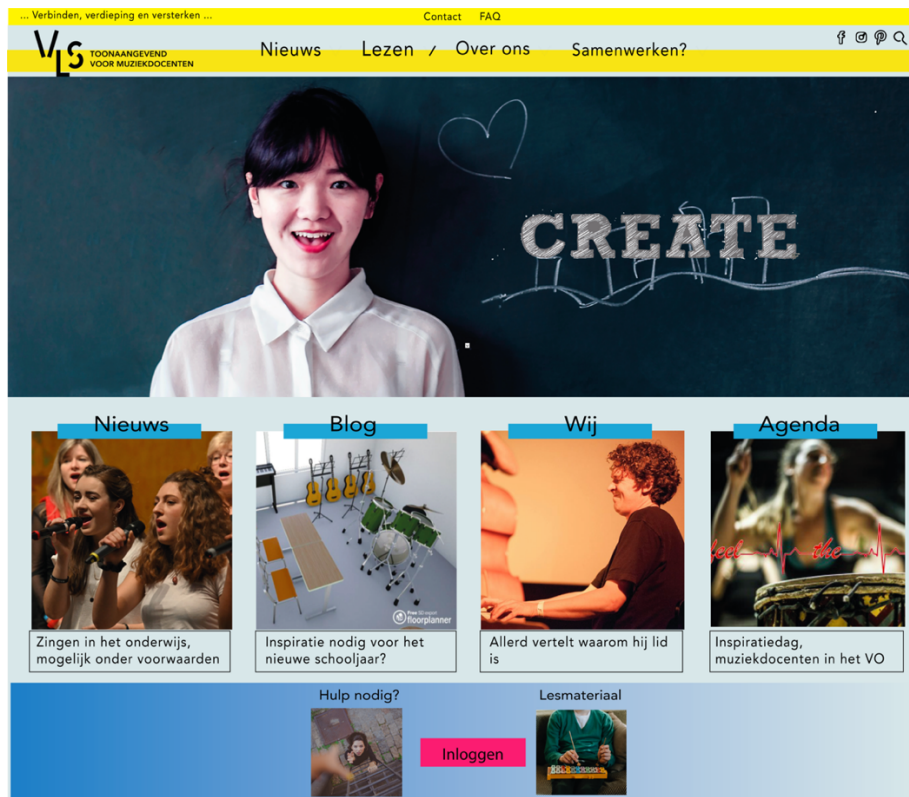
... Verbinden, verdieping en versterken ...

Contact FAQ

VLS TOONAANGEVEND VOOR MUZIEKDOCENTEN

Nieuws Lezen / Over ons Samenwerken?

CREATE

Nieuws

Zingen in het onderwijs, mogelijk onder voorwaarden

Blog

Free 3D export floorplanner

Inspiratie nodig voor het nieuwe schooljaar?

Wij

Allerd vertelt waarom hij lid is

Agenda

feel the

Inspiratiedag, muziekdocenten in het VO

Hulp nodig?

Inloggen

Lesmateriaal